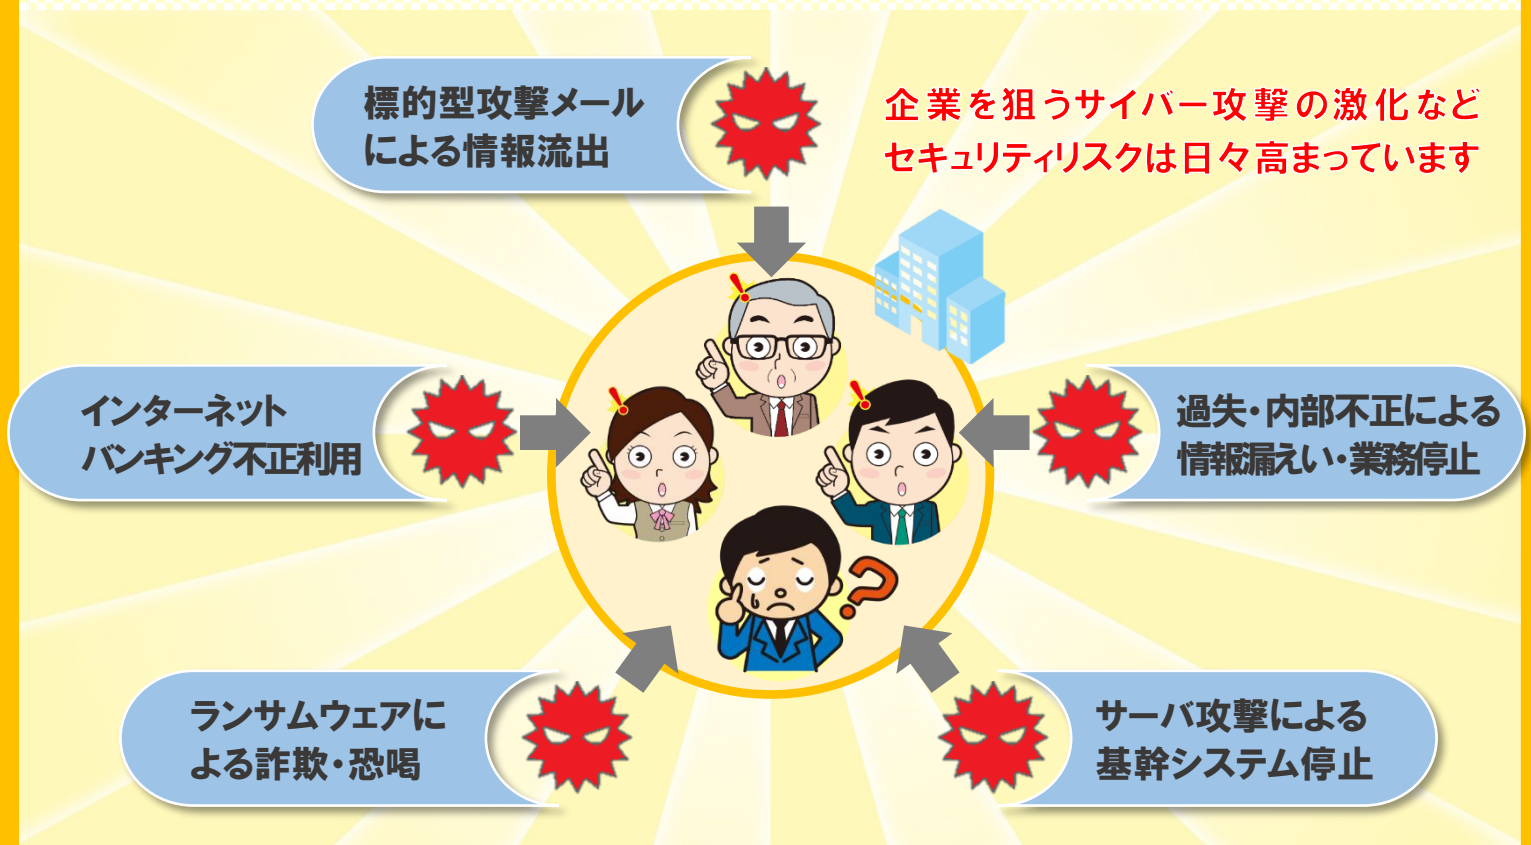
標的型攻撃メールによる情報流出

企業を狙うサイバー攻撃の激化などセキュリティリスクは日々高まっています

インターネットバンキング不正利用

過失・内部不正による情報漏えい・業務停止

ランサムウェアによる詐欺・恐喝

サーバ攻撃による基幹システム停止